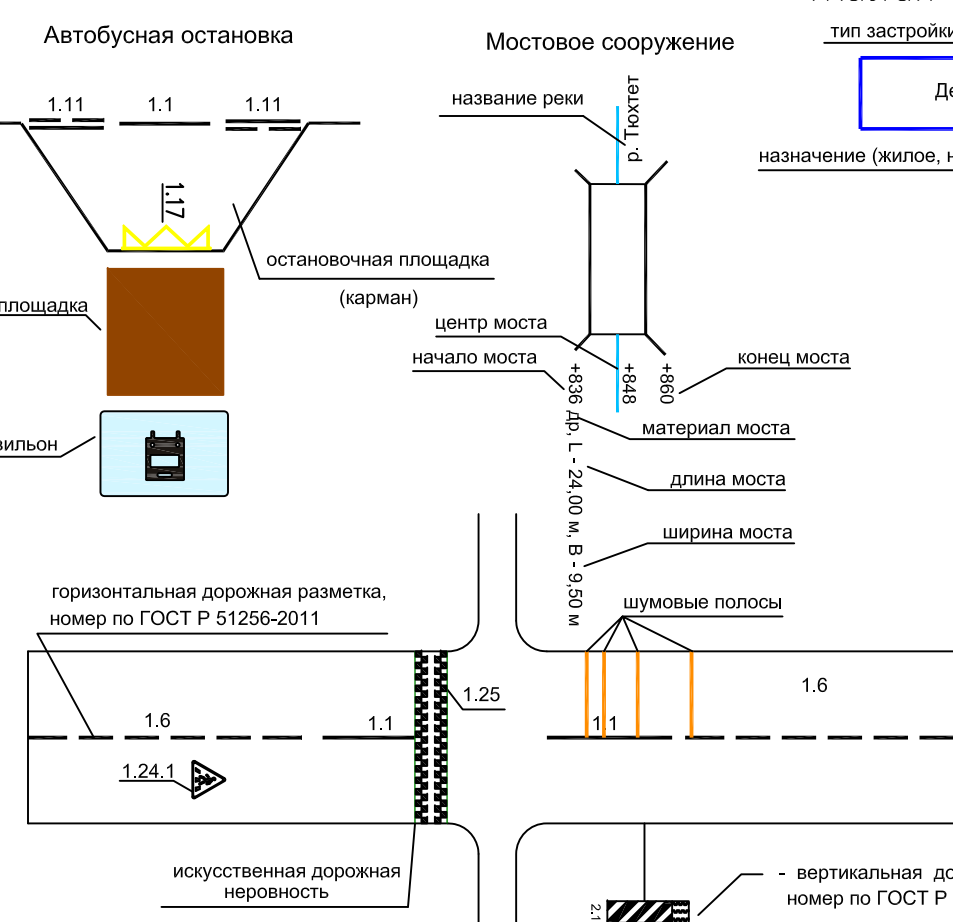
Автобусная остановка

1.11 1.1 1.11

1.17

остановочная площадка

(карман)

площадка

вильон

Мостовое сооружение

тип застройки

Де

назначение (жилое, н

название реки

р. Тюхтет

центр моста

начало моста

+836

+848

+860

конец моста

др. L - 24,00 м, B - 9,50 м

материал моста

длина моста

ширина моста

горизонтальная дорожная разметка, номер по ГОСТ Р 51256-2011

1.6

1.1

1.25

1.24.1

шумовые полосы

1.6

1.1

искусственная дорожная неровность

- вертикальная до номер по ГОСТ Р

2.1